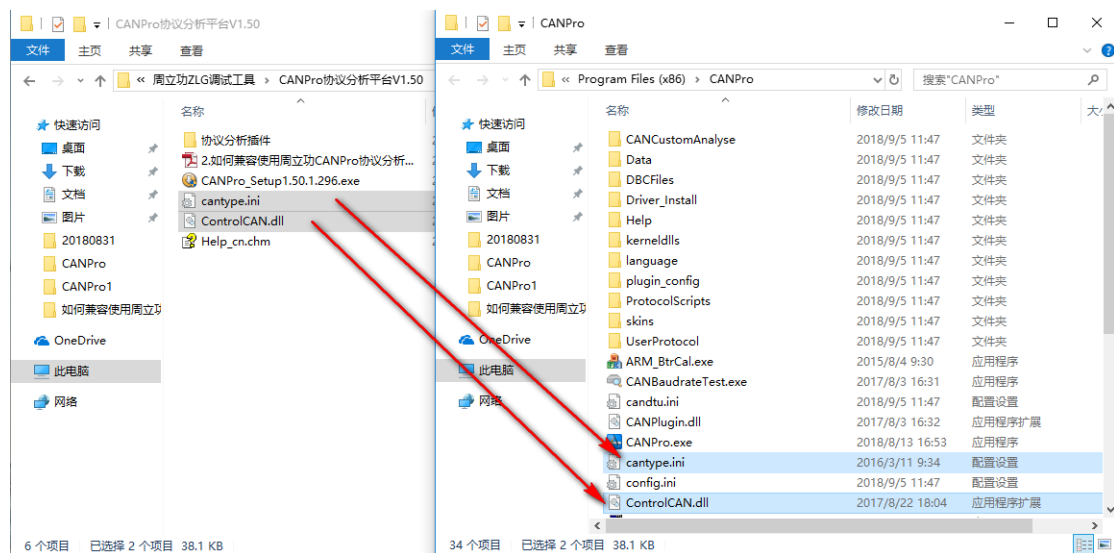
CANPro协议分析平台V1.50

文件 主页 共享 查看

« 周立功ZLG调试工具 › CANPro协议分析平台V1.50

快速访问
桌面
下载
文档
图片
20180831
CANPro
CANPro1
如何兼容使用周立功
OneDrive
此电脑
网络

名称
协议分析插件
2.如何兼容使用周立功CANPro协议分析...
CANPro_Setup1.50.1.296.exe
cantype.ini
ControlCAN.dll
Help_cn.chm

6 个项目 已选择 2 个项目 38.1 KB

CANPro

文件 主页 共享 查看

« Program Files (x86) › CANPro

搜索"CANPro"

快速访问
桌面
下载
文档
图片
20180831
CANPro
CANPro1
如何兼容使用周立功
OneDrive
此电脑
网络

| 名称 | 修改日期 | 类型 | 大小 |
|---|---|---|---|
| CANCustomAnalyse | 2018/9/5 11:47 | 文件夹 | |
| Data | 2018/9/5 11:47 | 文件夹 | |
| DBCFiles | 2018/9/5 11:47 | 文件夹 | |
| Driver_Install | 2018/9/5 11:47 | 文件夹 | |
| Help | 2018/9/5 11:47 | 文件夹 | |
| kerneldlls | 2018/9/5 11:47 | 文件夹 | |
| language | 2018/9/5 11:47 | 文件夹 | |
| plugin_config | 2018/9/5 11:47 | 文件夹 | |
| ProtocolScripts | 2018/9/5 11:47 | 文件夹 | |
| skins | 2018/9/5 11:47 | 文件夹 | |
| UserProtocol | 2018/9/5 11:47 | 文件夹 | |
| ARM_BtrCal.exe | 2015/8/4 9:30 | 应用程序 | |
| CANBaudrateTest.exe | 2017/8/3 16:31 | 应用程序 | |
| candtu.ini | 2018/9/5 11:47 | 配置设置 | |
| CANPlugin.dll | 2017/8/3 16:32 | 应用程序扩展 | |
| CANPro.exe | 2018/8/13 16:53 | 应用程序 | |
| cantype.ini | 2016/3/11 9:34 | 配置设置 | |
| config.ini | 2018/9/5 11:47 | 配置设置 | |
| ControlCAN.dll | 2017/8/22 18:04 | 应用程序扩展 | |

34 个项目 已选择 2 个项目 38.1 KB